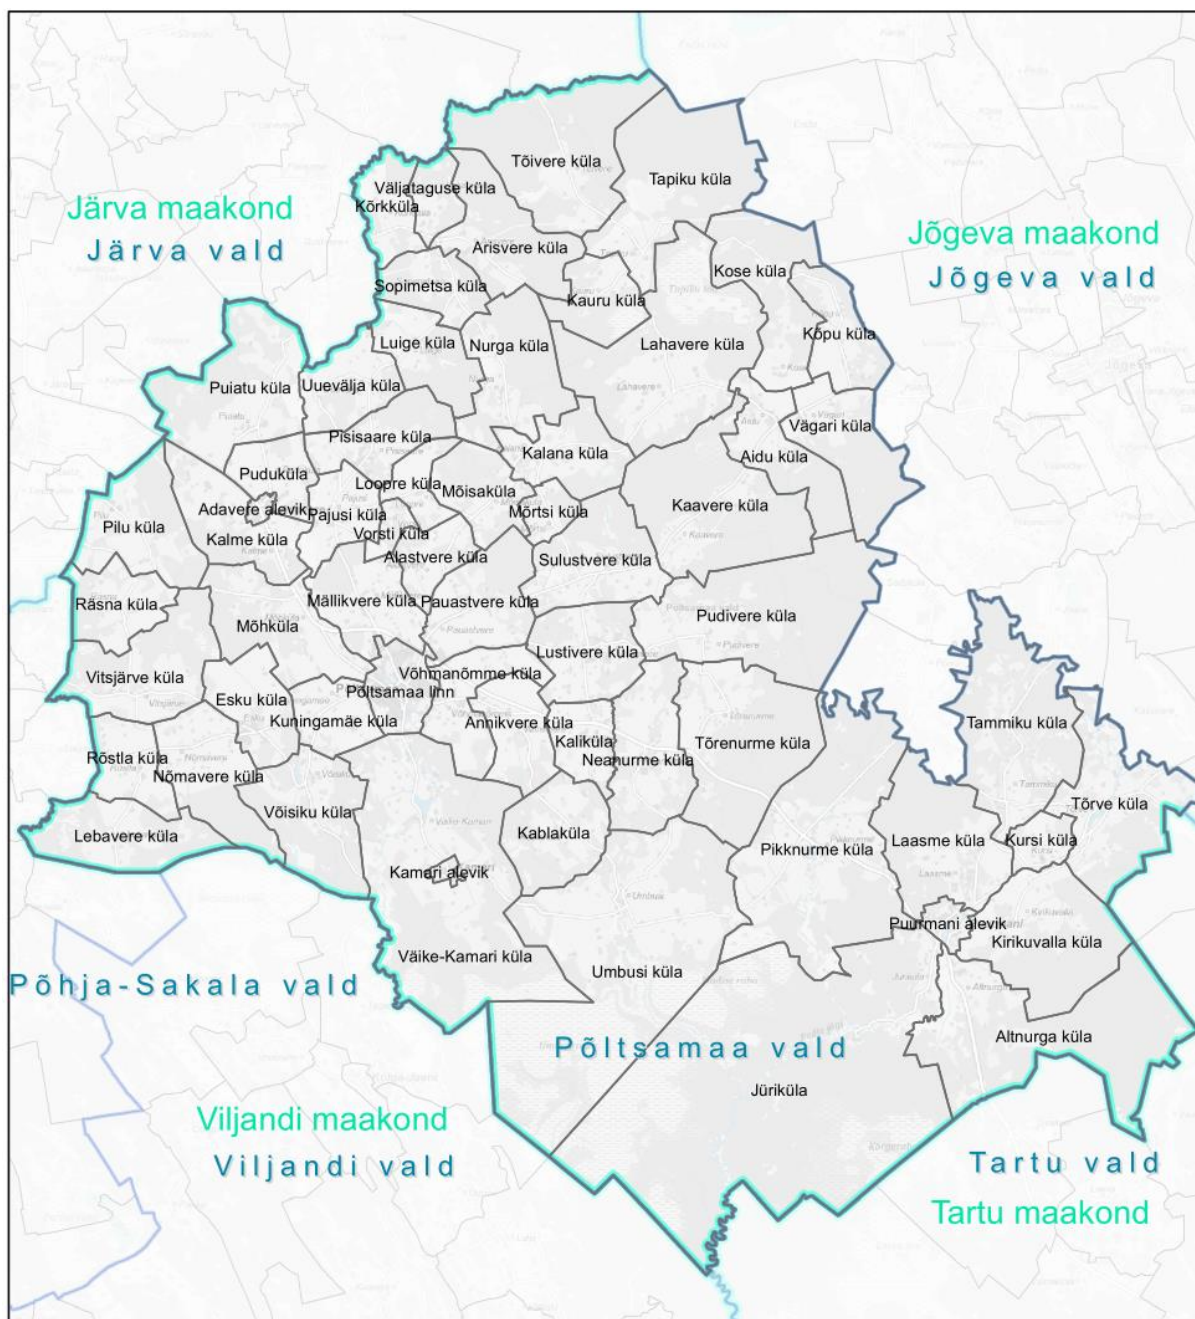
Järva maakond
Järva vald

Jõgeva maakond
Jõgeva vald

Tõivere küla
Tapiku küla
Väljataguse küla
Kõrkküla
Arisvere küla
Kose küla
Sopimetsa küla
Kauru küla
Kõpu küla
Luige küla
Nurga küla
Lahavere küla
Puiatu küla
Uuevälja küla
Vägari küla
Pisisaare küla
Kalana küla
Aidu küla
Puduküla
Loopre küla
Mõisaküla
Adavere alevik
Pajusi küla
Mõrtsi küla
Kaavere küla
Pilu küla
Kalme küla
Vorsti küla
Alastvere küla
Sulustvere küla
Räsna küla
Mällikvere küla
Pauastvere küla
Pudivere küla
Mõhküla
Lustivere küla
Võhmanõmme küla
Vitsjärve küla
Esku küla
Põltsamaa linn
Tammiku küla
Kuningamäe küla
Annikvere küla
Kaliküla
Tõrenurme küla
Rõstla küla
Neanurme küla
Nõmavere küla
Tõrve küla
Võisiku küla
Lebavere küla
Kablaküla
Laasme küla
Kursi küla
Pikknurme küla
Kamari alevik
Puurmani alevik
Kirikuvalla küla
Väike-Kamari küla
Umbusi küla

Põhja-Sakala vald

Altnurga küla
Põltsamaa vald
Jüriküla

Viljandi maakond
Viljandi vald

Tartu vald
Tartu maakond